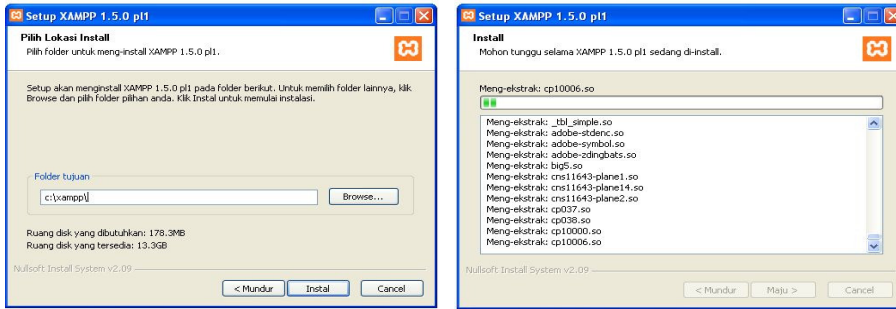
Setup XAMPP 1.5.0 pl1

Pilih Lokasi Install
Pilih folder untuk meng-install XAMPP 1.5.0 pl1.

Setup akan menginstall XAMPP 1.5.0 pl1 pada folder berikut. Untuk memilih folder lainnya, klik Browse dan pilih folder pilihan anda. Klik Instal untuk memulai instalasi.

Folder tujuan
c:\xampp\
Browse...

Ruang disk yang dibutuhkan: 178.3MB
Ruang disk yang tersedia: 13.3GB

Nullsoft Install System v2.09
< Mundur
Instal
Cancel

Setup XAMPP 1.5.0 pl1

Install
Mohon tunggu selama XAMPP 1.5.0 pl1 sedang di-install.

Meng-ekstrak: cp10006.so

Meng-ekstrak: _tbl_simple.so
Meng-ekstrak: adobe-stdenc.so
Meng-ekstrak: adobe-symbol.so
Meng-ekstrak: adobe-zdingbats.so
Meng-ekstrak: big5.so
Meng-ekstrak: cns11643-plane1.so
Meng-ekstrak: cns11643-plane14.so
Meng-ekstrak: cns11643-plane2.so
Meng-ekstrak: cp037.so
Meng-ekstrak: cp038.so
Meng-ekstrak: cp10000.so
Meng-ekstrak: cp10006.so

Nullsoft Install System v2.09
< Mundur
Maju >
Cancel